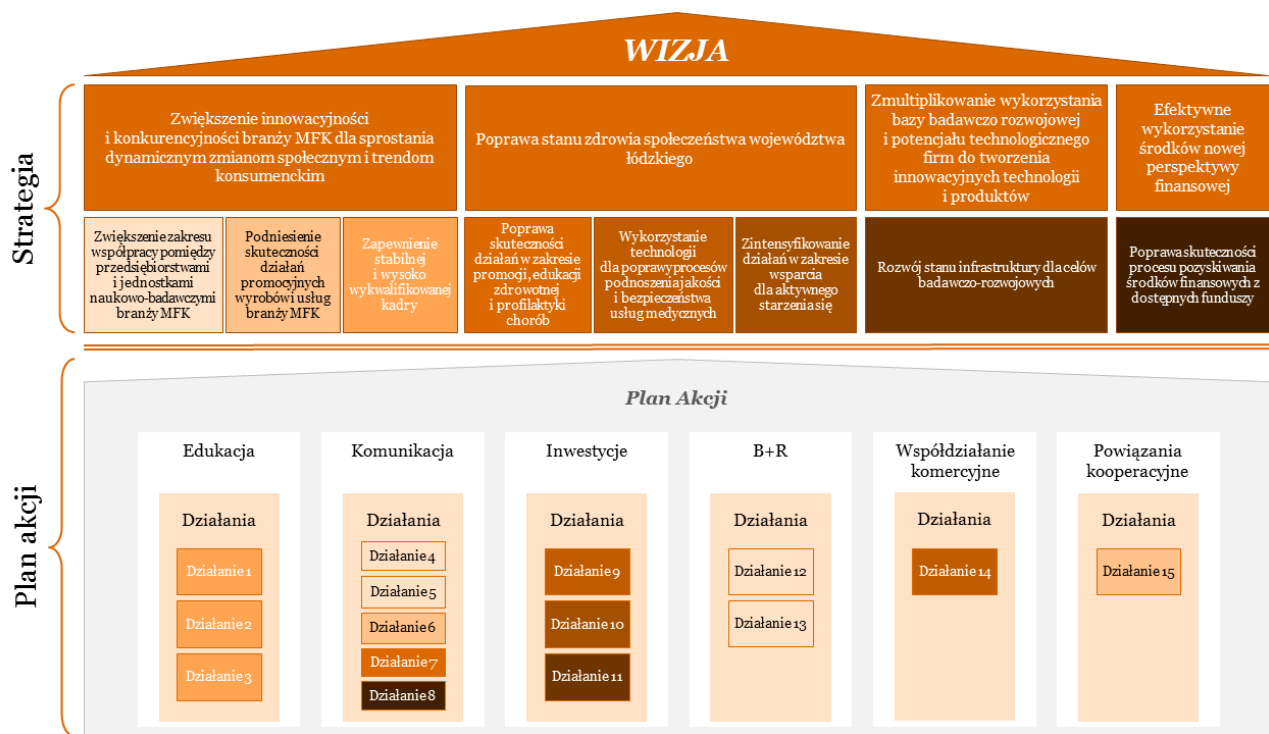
WIZJA

Strategia

Zwiększenie innowacyjności i konkurencyjności branży MFK dla sprostania dynamicznym zmianom społecznym i trendom konsumenckim

Poprawa stanu zdrowia społeczeństwa województwa łódzkiego

Zmultiplikowanie wykorzystania bazy badawczo rozwojowej i potencjału technologicznego firm do tworzenia innowacyjnych technologii i produktów

Efektywne wykorzystanie środków nowej perspektywy finansowej

Zwiększenie zakresu współpracy pomiędzy przedsiębiorstwami i jednostkami naukowo-badawczymi branży MFK

Podniesienie skuteczności działań promocyjnych wyrobów i usług branży MFK

Zapewnienie stabilnej i wysoko wykwalifikowanej kadry

Poprawa skuteczności działań w zakresie promocji, edukacji zdrowotnej i profilaktyki chorób

Wykorzystanie technologii dla poprawy procesów podnoszenia jakości i bezpieczeństwa usług medycznych

Zintensyfikowanie działań w zakresie wsparcia dla aktywnego starzenia się

Rozwój stanu infrastruktury dla celów badawczo-rozwojowych

Poprawa skuteczności procesu pozyskiwania środków finansowych z dostępnych funduszy

Plan akcji

Plan Akcji

Edukacja
Działania
Działanie 1
Działanie 2
Działanie 3

Komunikacja
Działania
Działanie 4
Działanie 5
Działanie 6
Działanie 7
Działanie 8

Inwestycje
Działania
Działanie 9
Działanie 10
Działanie 11

B+R
Działania
Działanie 12
Działanie 13

Współdziałanie komercyjne
Działania
Działanie 14

Powiązania kooperacyjne
Działania
Działanie 15